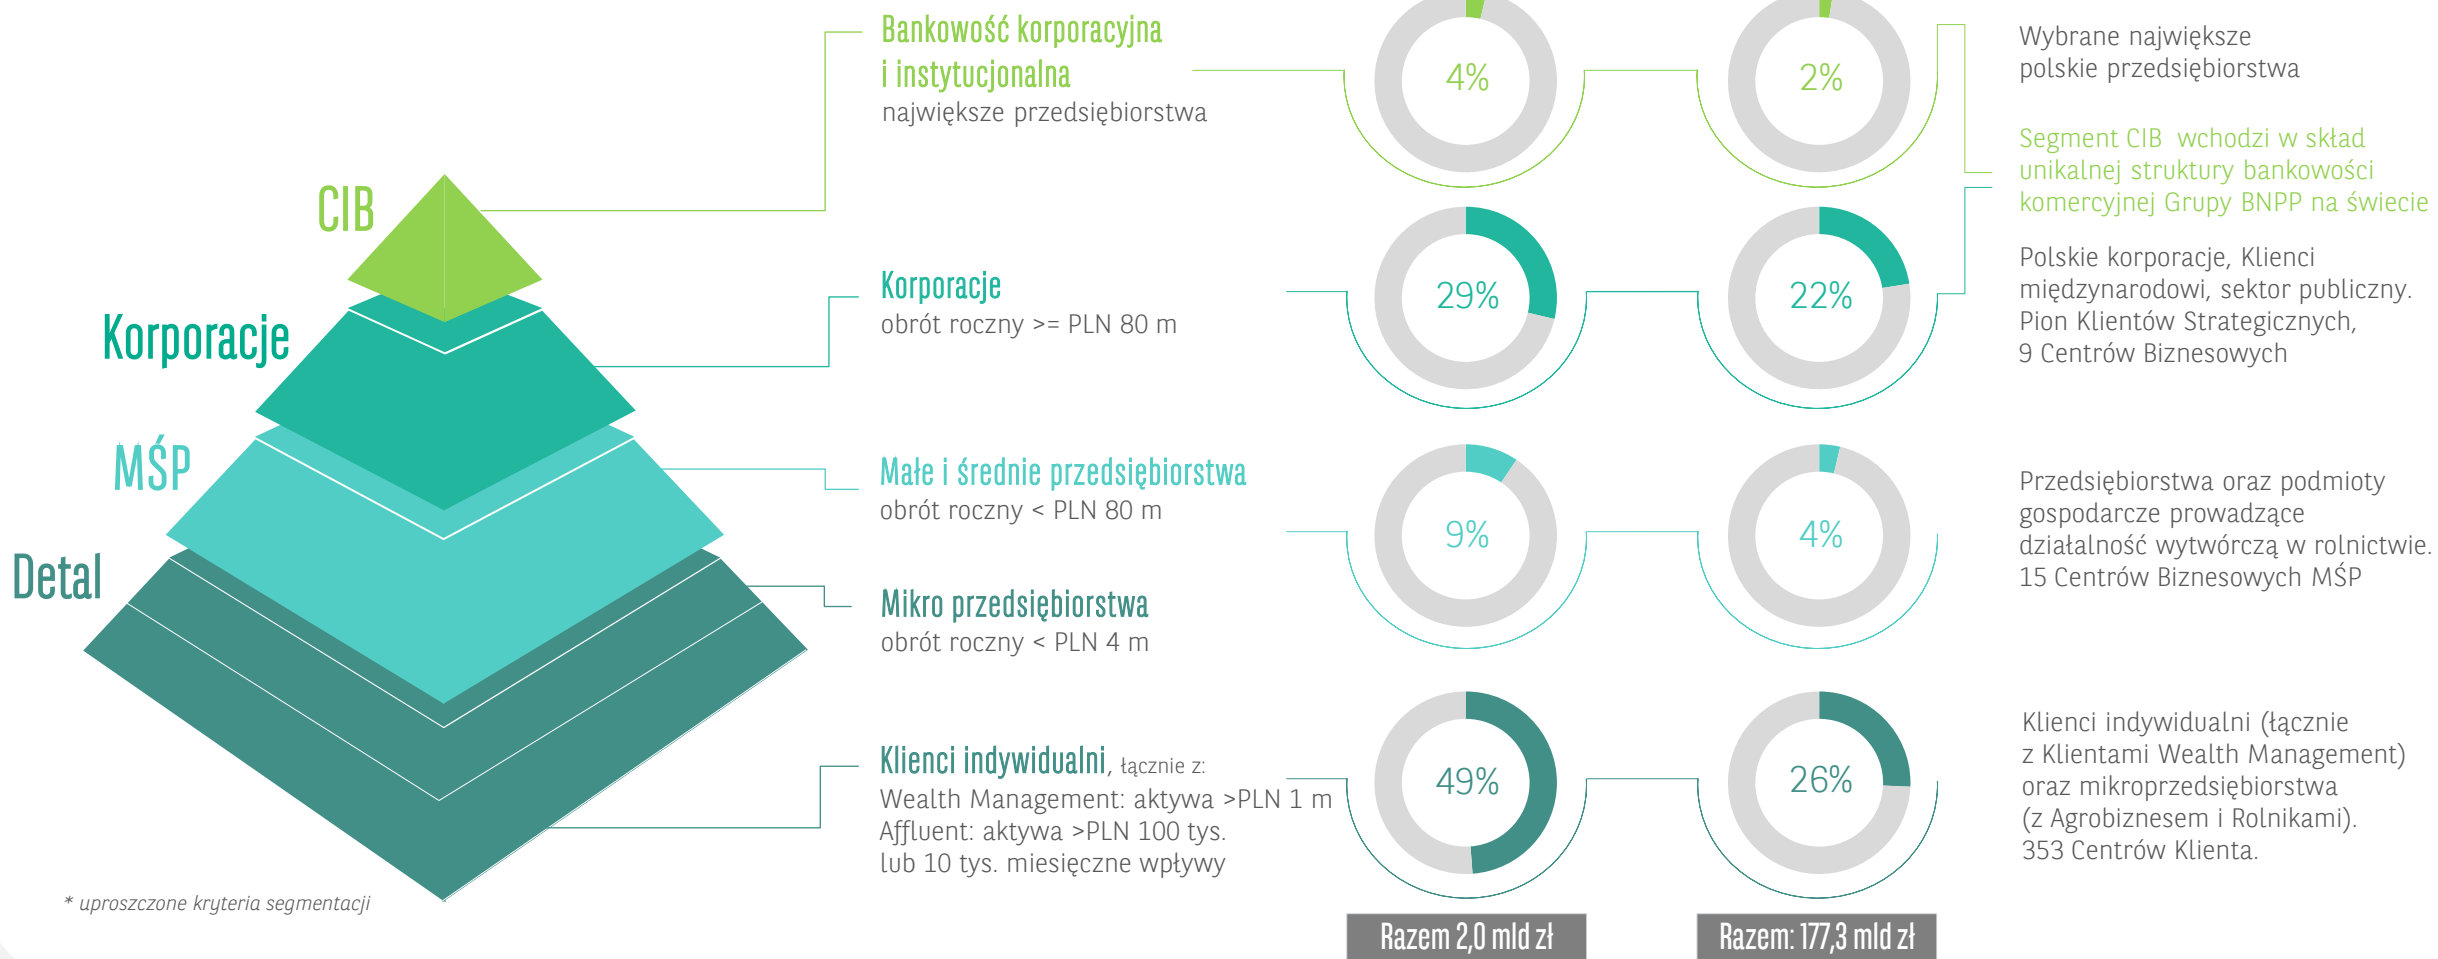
CIB

Korporacje

MŚP

Detal

* uproszczone kryteria segmentacji

Bankowość korporacyjna i instytucjonalna
największe przedsiębiorstwa

Korporacje
obrót roczny >= PLN 80 m

Małe i średnie przedsiębiorstwa
obrót roczny < PLN 80 m

Mikro przedsiębiorstwa
obrót roczny < PLN 4 m

Klienci indywidualni, łącznie z:
Wealth Management: aktywa >PLN 1 m
Affluent: aktywa >PLN 100 tys. lub 10 tys. miesięczne wpływy

4%

29%

9%

49%

Razem 2,0 mld zł

2%

22%

4%

26%

Razem: 177,3 mld zł

Wybrane największe polskie przedsiębiorstwa

Segment CIB wchodzi w skład unikalnej struktury bankowości komercyjnej Grupy BNPP na świecie

Polskie korporacje, Klienci międzynarodowi, sektor publiczny. Pion Klientów Strategicznych, 9 Centrów Biznesowych

Przedsiębiorstwa oraz podmioty gospodarcze prowadzące działalność wytwórczą w rolnictwie. 15 Centrów Biznesowych MŚP

Klienci indywidualni (łącznie z Klientami Wealth Management) oraz mikroprzedsiębiorstwa (z Agrobiznesem i Rolnikami). 353 Centrów Klienta.